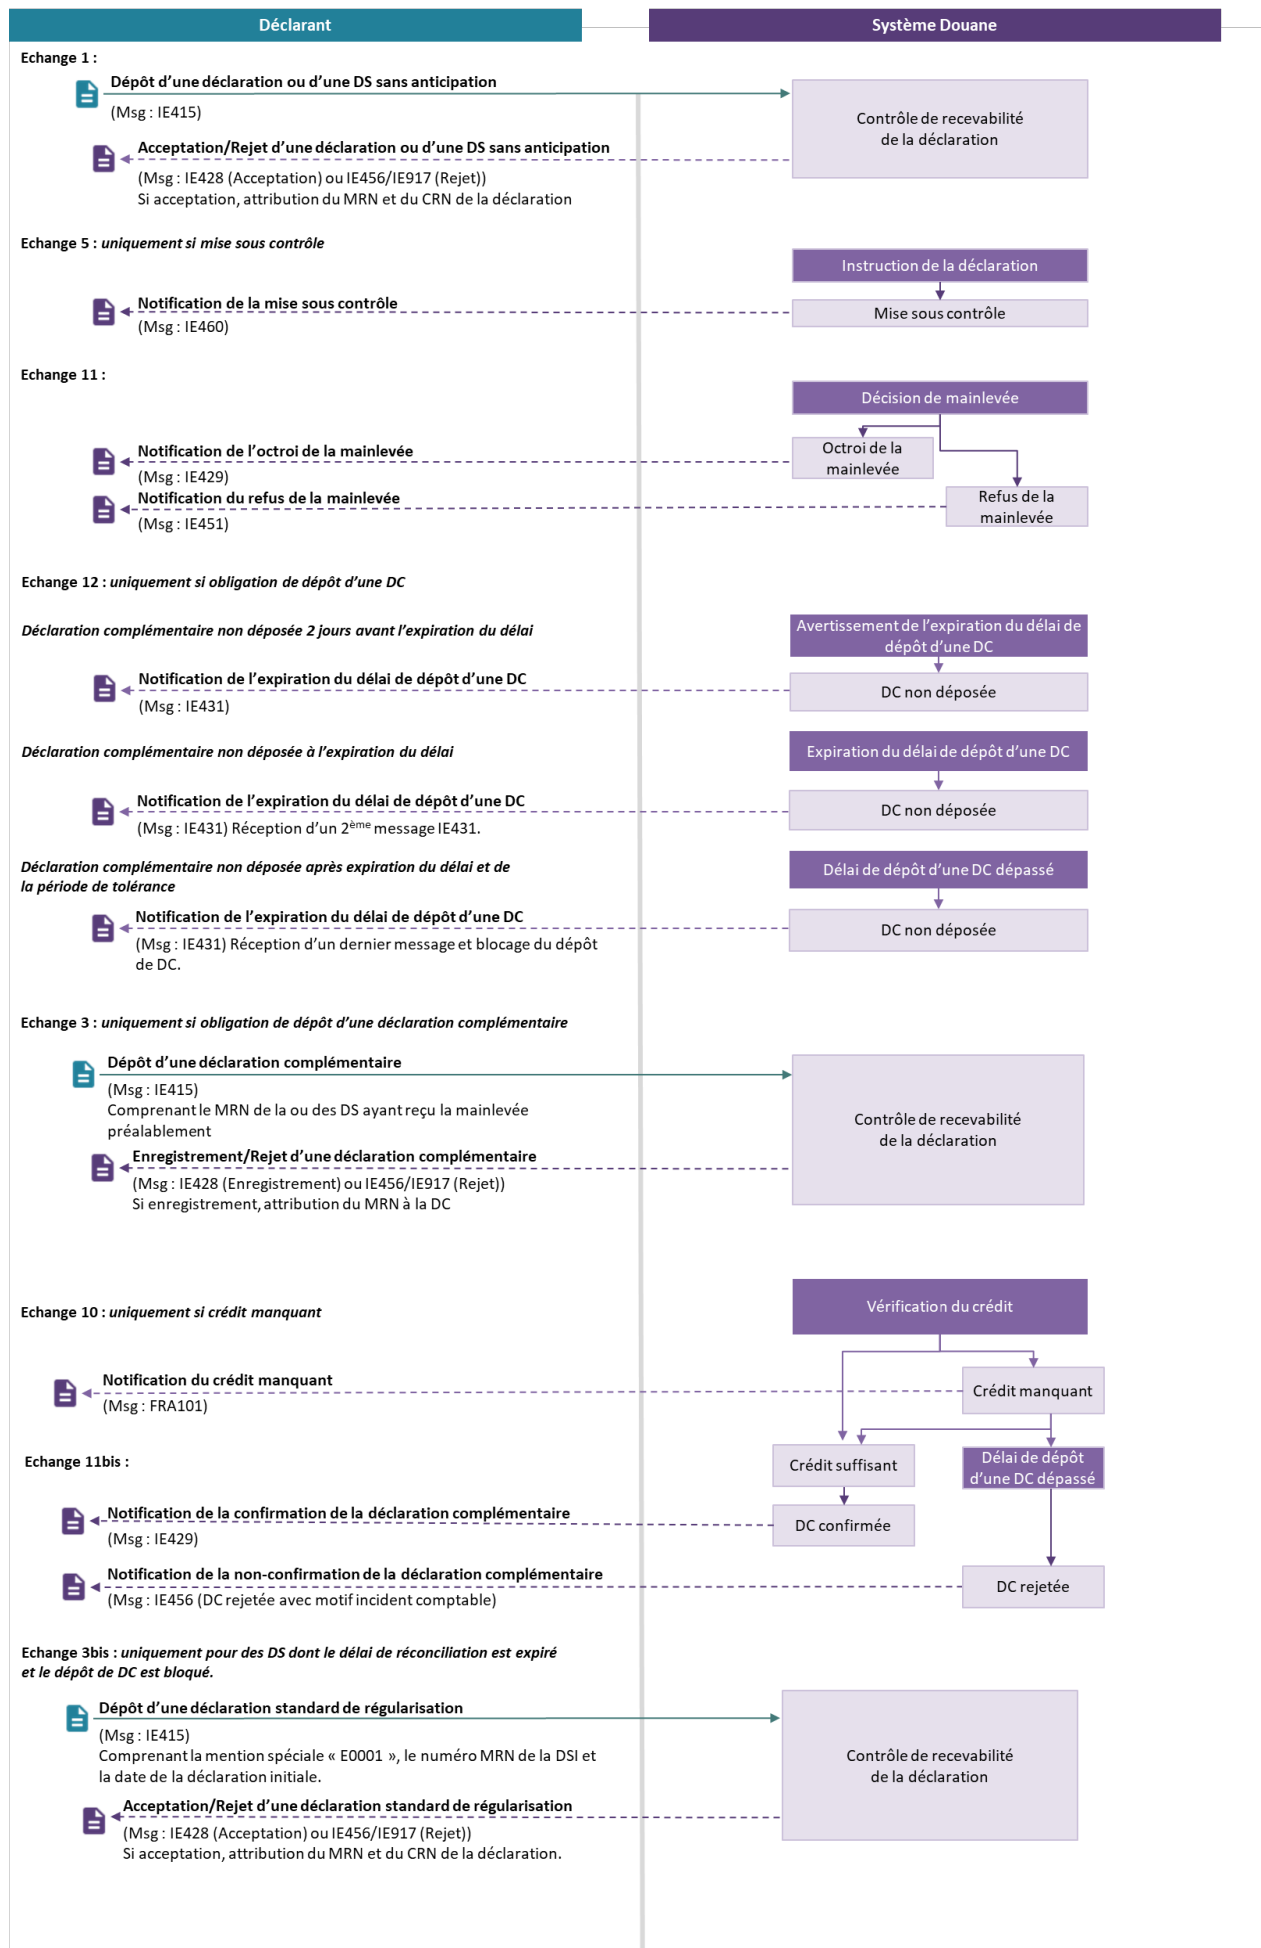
Déclarant

Système Douane

Echange 1 :

Dépôt d'une déclaration ou d'une DS sans anticipation
(Msg : IE415)

Contrôle de recevabilité de la déclaration

Acceptation/Rejet d'une déclaration ou d'une DS sans anticipation
(Msg : IE428 (Acceptation) ou IE456/IE917 (Rejet))
Si acceptation, attribution du MRN et du CRN de la déclaration

Echange 5 : uniquement si mise sous contrôle

Instruction de la déclaration

Notification de la mise sous contrôle
(Msg : IE460)

Mise sous contrôle

Echange 11 :

Décision de mainlevée

Notification de l'octroi de la mainlevée
(Msg : IE429)

Octroi de la mainlevée

Notification du refus de la mainlevée
(Msg : IE451)

Refus de la mainlevée

Echange 12 : uniquement si obligation de dépôt d'une DC

Déclaration complémentaire non déposée 2 jours avant l'expiration du délai

Avertissement de l'expiration du délai de dépôt d'une DC

Notification de l'expiration du délai de dépôt d'une DC
(Msg : IE431)

DC non déposée

Déclaration complémentaire non déposée à l'expiration du délai

Expiration du délai de dépôt d'une DC

Notification de l'expiration du délai de dépôt d'une DC
(Msg : IE431) Réception d'un 2$^{ème}$ message IE431.

DC non déposée

Déclaration complémentaire non déposée après expiration du délai et de la période de tolérance

Délai de dépôt d'une DC dépassé

Notification de l'expiration du délai de dépôt d'une DC
(Msg : IE431) Réception d'un dernier message et blocage du dépôt de DC.

DC non déposée

Echange 3 : uniquement si obligation de dépôt d'une déclaration complémentaire

Dépôt d'une déclaration complémentaire
(Msg : IE415)
Comprenant le MRN de la ou des DS ayant reçu la mainlevée préalablement

Contrôle de recevabilité de la déclaration

Enregistrement/Rejet d'une déclaration complémentaire
(Msg : IE428 (Enregistrement) ou IE456/IE917 (Rejet))
Si enregistrement, attribution du MRN à la DC

Vérification du crédit

Echange 10 : uniquement si crédit manquant

Notification du crédit manquant
(Msg : FRA101)

Crédit manquant

Echange 11bis :

Crédit suffisant

Délai de dépôt d'une DC dépassé

Notification de la confirmation de la déclaration complémentaire
(Msg : IE429)

DC confirmée

Notification de la non-confirmation de la déclaration complémentaire
(Msg : IE456 (DC rejetée avec motif incident comptable)

DC rejetée

Echange 3bis : uniquement pour des DS dont le délai de réconciliation est expiré et le dépôt de DC est bloqué.

Dépôt d'une déclaration standard de régularisation
(Msg : IE415)
Comprenant la mention spéciale « E0001 », le numéro MRN de la DSI et la date de la déclaration initiale.

Contrôle de recevabilité de la déclaration

Acceptation/Rejet d'une déclaration standard de régularisation
(Msg : IE428 (Acceptation) ou IE456/IE917 (Rejet))
Si acceptation, attribution du MRN et du CRN de la déclaration.